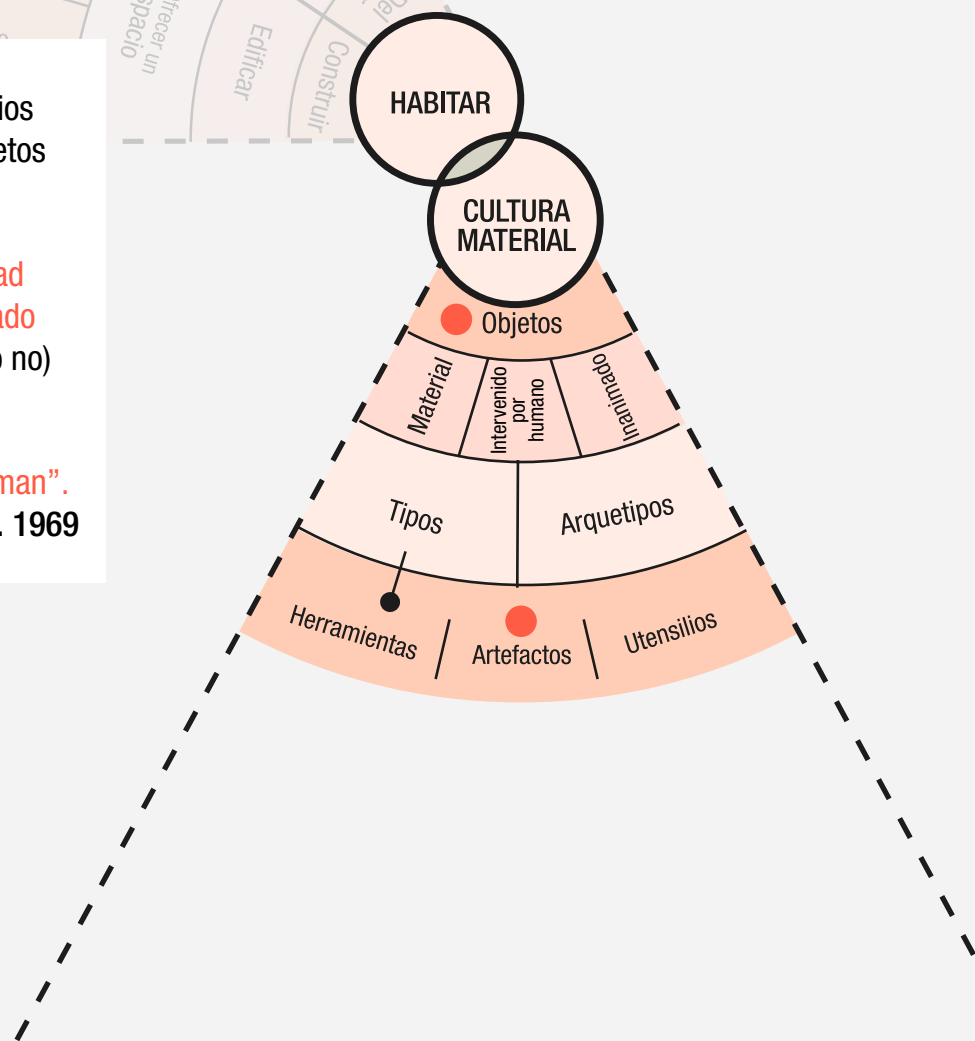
Ofrecer un espacio

Edificar

Construir

De

ios

etos

ad

ado

o no)

man".

. 1969

HABITAR

CULTURA MATERIAL

Objetos

Material

Intervenido por humano

Inanimado

Tipos

Arquetipos

Herramientas

Artefactos

Utensilios